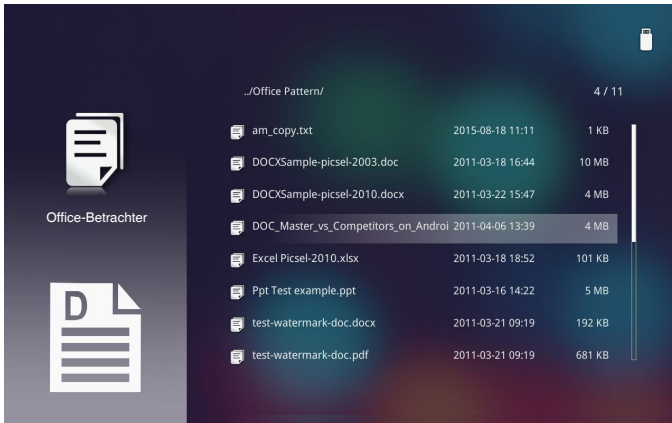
Office-Betrachter

D

../Office Pattern/

4 / 11

| | | |
|---|---|---|
| am_copy.txt | 2015-08-18 11:11 | 1 KB |
| DOCXSample-picsel-2003.doc | 2011-03-18 16:44 | 10 MB |
| DOCXSample-picsel-2010.docx | 2011-03-22 15:47 | 4 MB |
| DOC_Master_vs_Competitors_on_Androi | 2011-04-06 13:39 | 4 MB |
| Excel Picsel-2010.xlsx | 2011-03-18 18:52 | 101 KB |
| Ppt Test example.ppt | 2011-03-16 14:22 | 5 MB |
| test-watermark-doc.docx | 2011-03-21 09:19 | 192 KB |
| test-watermark-doc.pdf | 2011-03-21 09:19 | 681 KB |